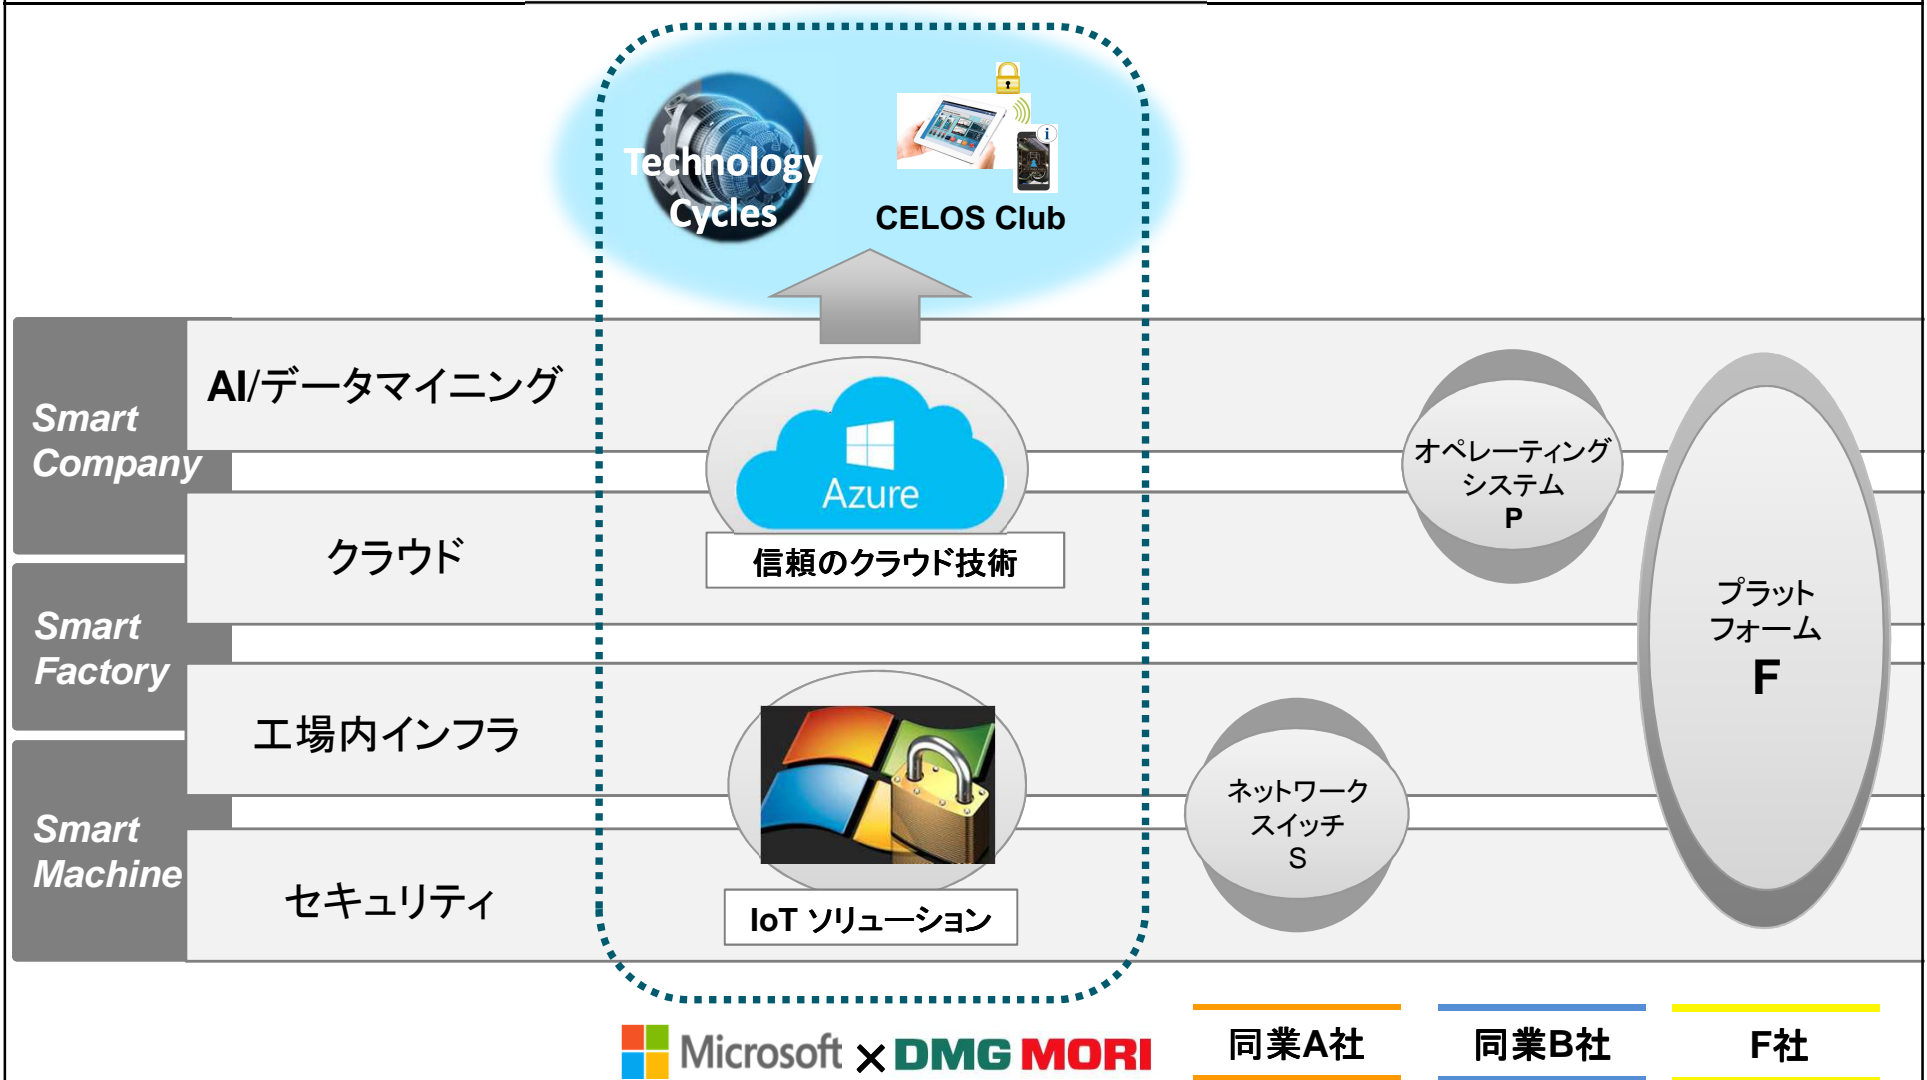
Technology Cycles

CELOS Club

Smart Company

AI/データマイニング

クラウド

Smart Factory

工場内インフラ

Smart Machine

セキュリティ

Azure

信頼のクラウド技術

IoT ソリューション

オペレーティング システム P

プラット フォーム F

ネットワーク スイッチ S

Microsoft × DMG MORI

同業A社

同業B社

F社